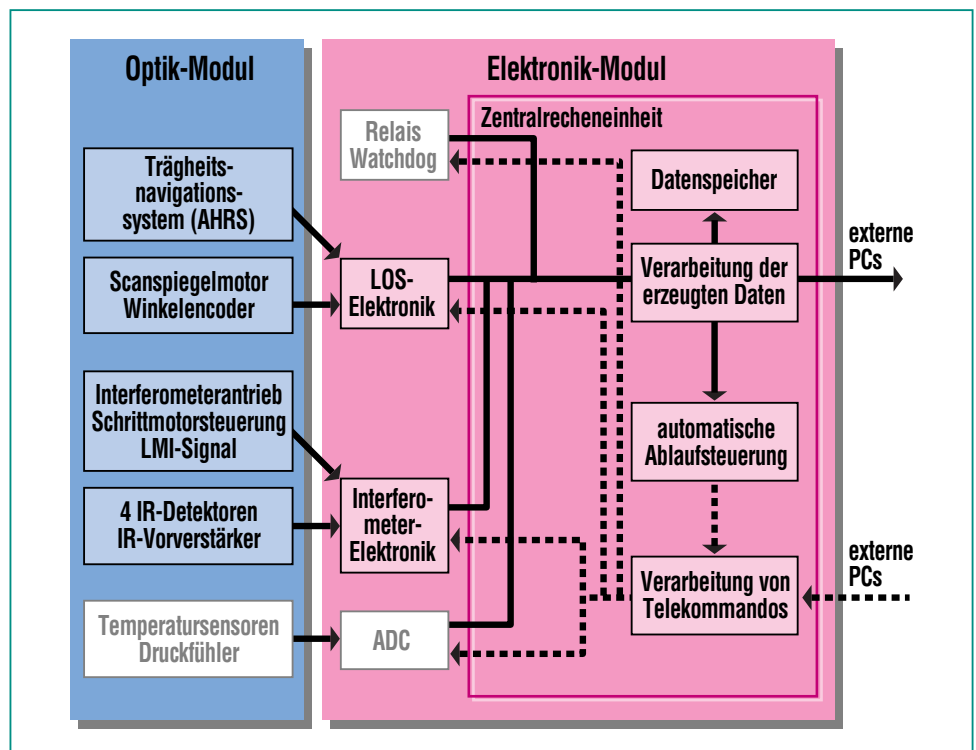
Optik-Modul

Trägheitsnavigationssystem (AHRS)

Scanspiegelmotor
Winkelencoder

Interferometerantrieb
Schrittmotorsteuerung
LMI-Signal

4 IR-Detektoren
IR-Vorverstärker

Temperatursensoren
Druckfühler

Elektronik-Modul

Relais
Watchdog

LOS-Elektronik

Interferometer-Elektronik

ADC

Zentralrecheneinheit

Datenspeicher

Verarbeitung der erzeugten Daten

automatische Ablaufsteuerung

Verarbeitung von Telekommandos

externe PCs

externe PCs